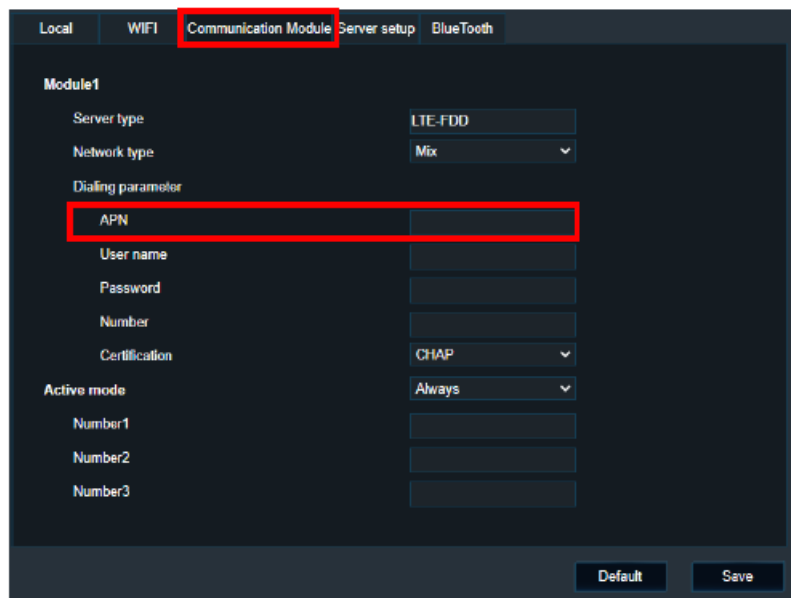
Local WIFI Communication Module Server setup BlueTooth

Module1

Server type LTE-FDD

Network type Mix

Dialing parameter

APN

User name

Password

Number

Certification CHAP

Active mode Always

Number1

Number2

Number3

Default Save